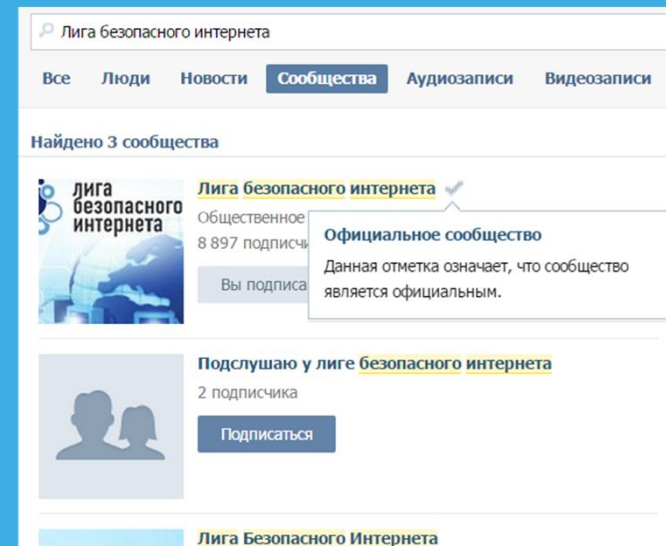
Лига безопасного интернета

Все Люди Новости Сообщества Аудиозаписи Видеозаписи

Найдено 3 сообщества

лига безопасного интернета

Лига безопасного интернета

Общественное

8 897 подписчи

Вы подписа

Официальное сообщество

Данная отметка означает, что сообщество является официальным.

Подслушаю у лиге безопасного интернета

2 подписчика

Подписаться

Лига Безопасного Интернета